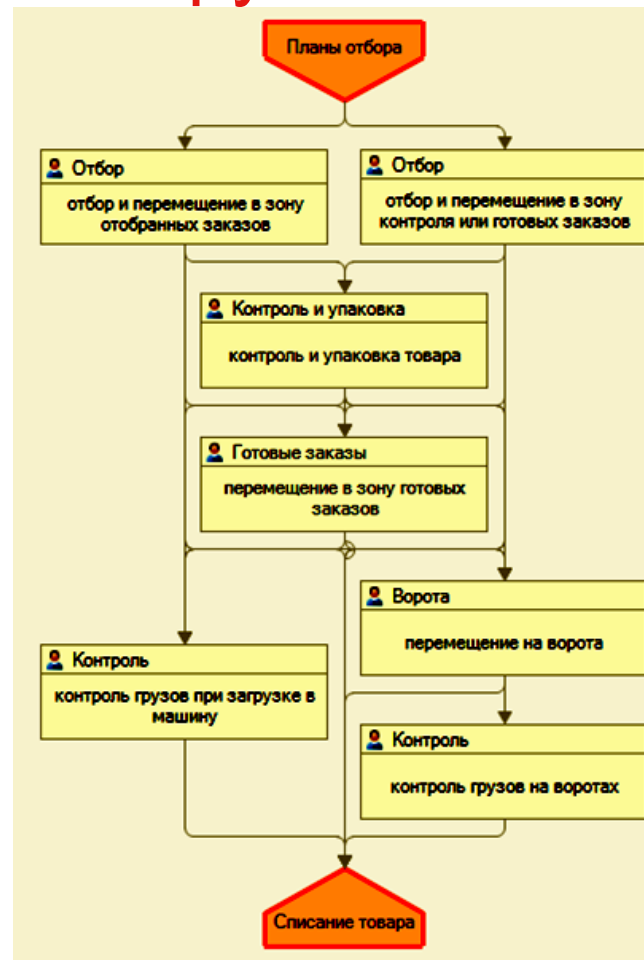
Планы отбора

Отбор
отбор и перемещение в зону отобранных заказов

Отбор
отбор и перемещение в зону контроля или готовых заказов

Контроль и упаковка
контроль и упаковка товара

Готовые заказы
перемещение в зону готовых заказов

Ворота
перемещение на ворота

Контроль
контроль грузов при загрузке в машину

Контроль
контроль грузов на воротах

Списание товара